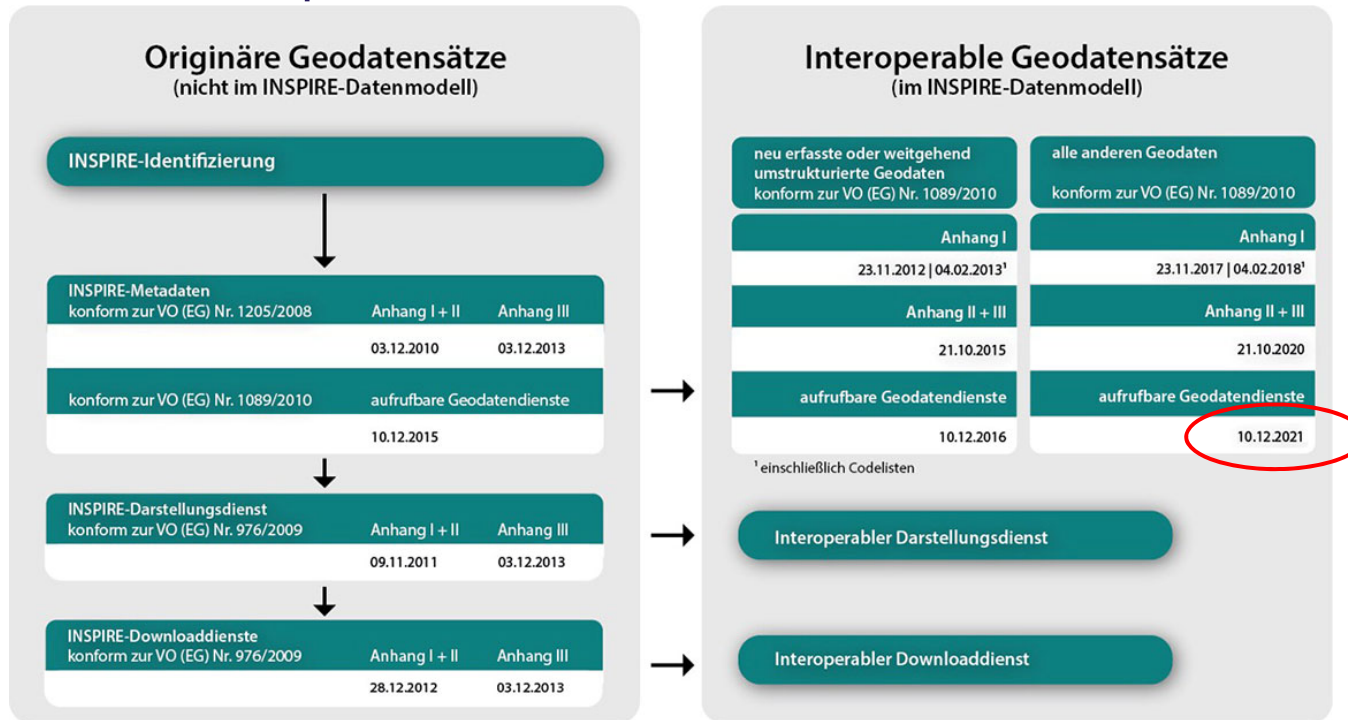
Originäre Geodatensätze
(nicht im INSPIRE-Datenmodell)

INSPIRE-Identifizierung

INSPIRE-Metadaten
konform zur VO (EG) Nr. 1205/2008

| | Anhang I + II | Anhang III |
|---|---|---|
| | 03.12.2010 | 03.12.2013 |

konform zur VO (EG) Nr. 1089/2010 aufrufbare Geodatendienste

10.12.2015

INSPIRE-Darstellungsdienst
konform zur VO (EG) Nr. 976/2009

| | Anhang I + II | Anhang III |
|---|---|---|
| | 09.11.2011 | 03.12.2013 |

INSPIRE-Downloaddienste
konform zur VO (EG) Nr. 976/2009

| | Anhang I + II | Anhang III |
|---|---|---|
| | 28.12.2012 | 03.12.2013 |

Interoperable Geodatensätze
(im INSPIRE-Datenmodell)

| neu erfasste oder weitgehend umstrukturierte Geodaten konform zur VO (EG) Nr. 1089/2010 | alle anderen Geodaten konform zur VO (EG) Nr. 1089/2010 |
|---|---|
| Anhang I | Anhang I |
| 23.11.2012 \| 04.02.2013¹ | 23.11.2017 \| 04.02.2018¹ |
| Anhang II + III | Anhang II + III |
| 21.10.2015 | 21.10.2020 |
| aufrufbare Geodatendienste | aufrufbare Geodatendienste |
| 10.12.2016 | 10.12.2021 |

¹ einschließlich Codelisten

Interoperabler Darstellungsdienst

Interoperabler Downloaddienst